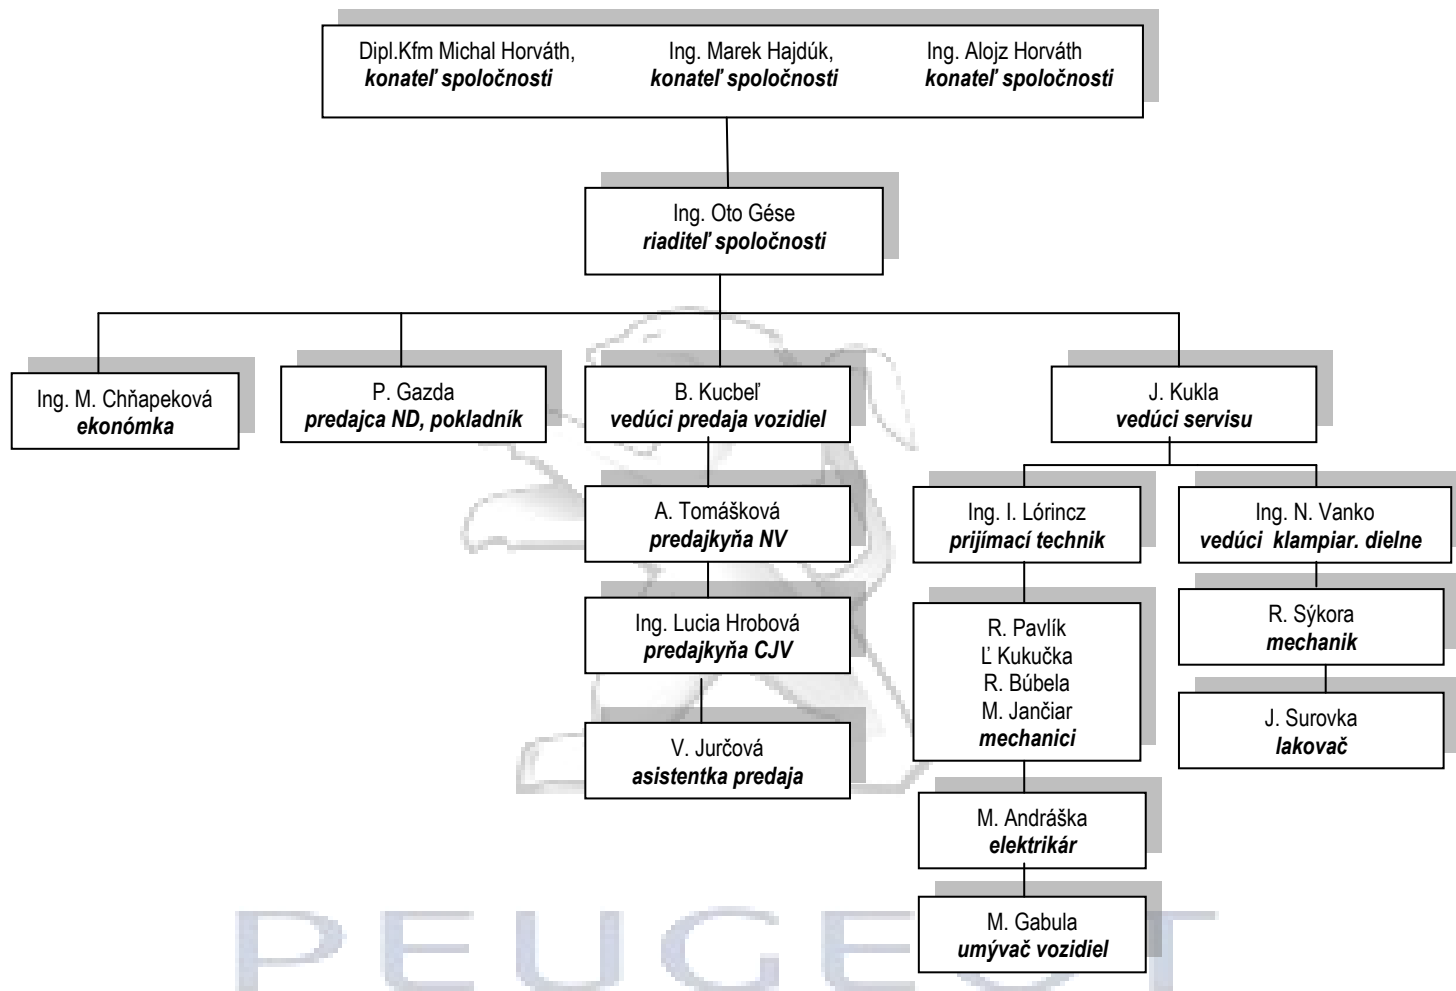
Dipl.Kfm Michal Horváth, **konateľ spoločnosti**

Ing. Marek Hajdúk, **konateľ spoločnosti**

Ing. Alojz Horváth **konateľ spoločnosti**

Ing. Oto Gése **riaditeľ spoločnosti**

Ing. M. Chňapeková **ekonómka**

P. Gazda **predajca ND, pokladník**

B. Kucbeľ **vedúci predaja vozidiel**

A. Tomášková **predajkyňa NV**

Ing. Lucia Hrobová **predajkyňa CJV**

V. Jurčová **asistentka predaja**

J. Kukla **vedúci servisu**

Ing. I. Lórincz **prijímací technik**

R. Pavlík
Ľ Kukučka
R. Búbela
M. Jančiar
**mechanici**

M. Andráška **elektrikár**

M. Gabula **umývač vozidiel**

Ing. N. Vanko **vedúci klampiar. dielne**

R. Sýkora **mechanik**

J. Surovka **lakovač**

PEUGEOT